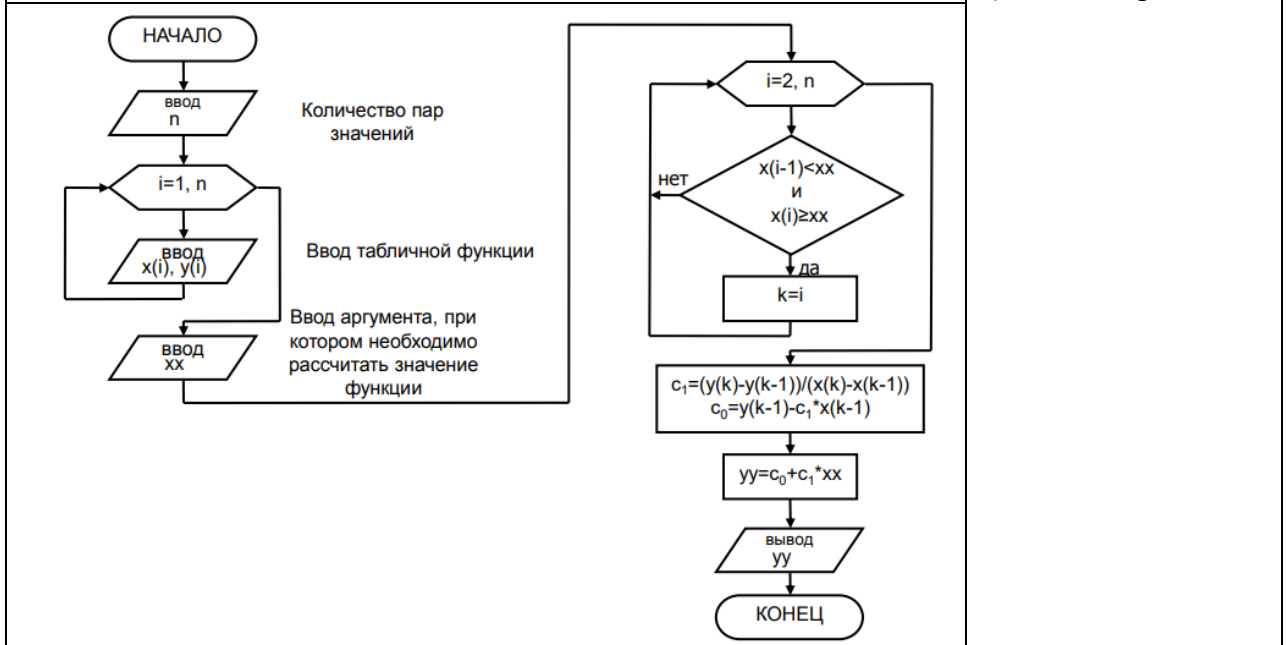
НАЧАЛО

ввод
n

Количество пар значений

i=1, n

ввод
x(i), y(i)

Ввод табличной функции

Ввод аргумента, при котором необходимо рассчитать значение функции

ввод
xx

i=2, n

нет

x(i-1)<xx
и
x(i)≥xx

да

k=i

$c_1$=(y(k)-y(k-1))/(x(k)-x(k-1))
$c_0$=y(k-1)-$c_1$*x(k-1)

yy=$c_0$+$c_1$*xx

вывод
yy

КОНЕЦ